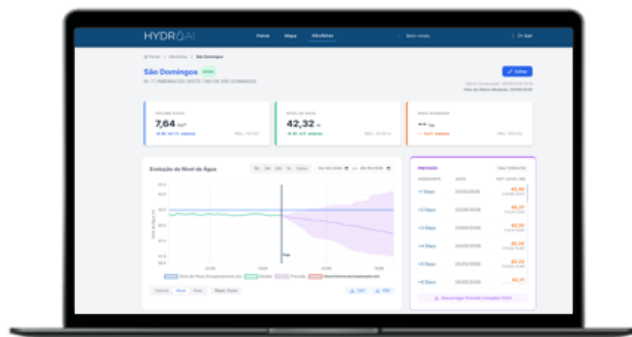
HYDRO AI

Painel Mapa Albufeiras Bem-vindo Sair

Painel / Albufeiras / São Domingos

São Domingos

Editar

VOLUME TOTAL
7,64 hm³

NÍVEL DA ÁGUA
42,32 m

ÁREA INUNDADA

Evolução do Nível de Água

PREVISÃO

+1 Days
+2 Days
+3 Days
+4 Days
+5 Days
+6 Days

42,32

CSV PDF